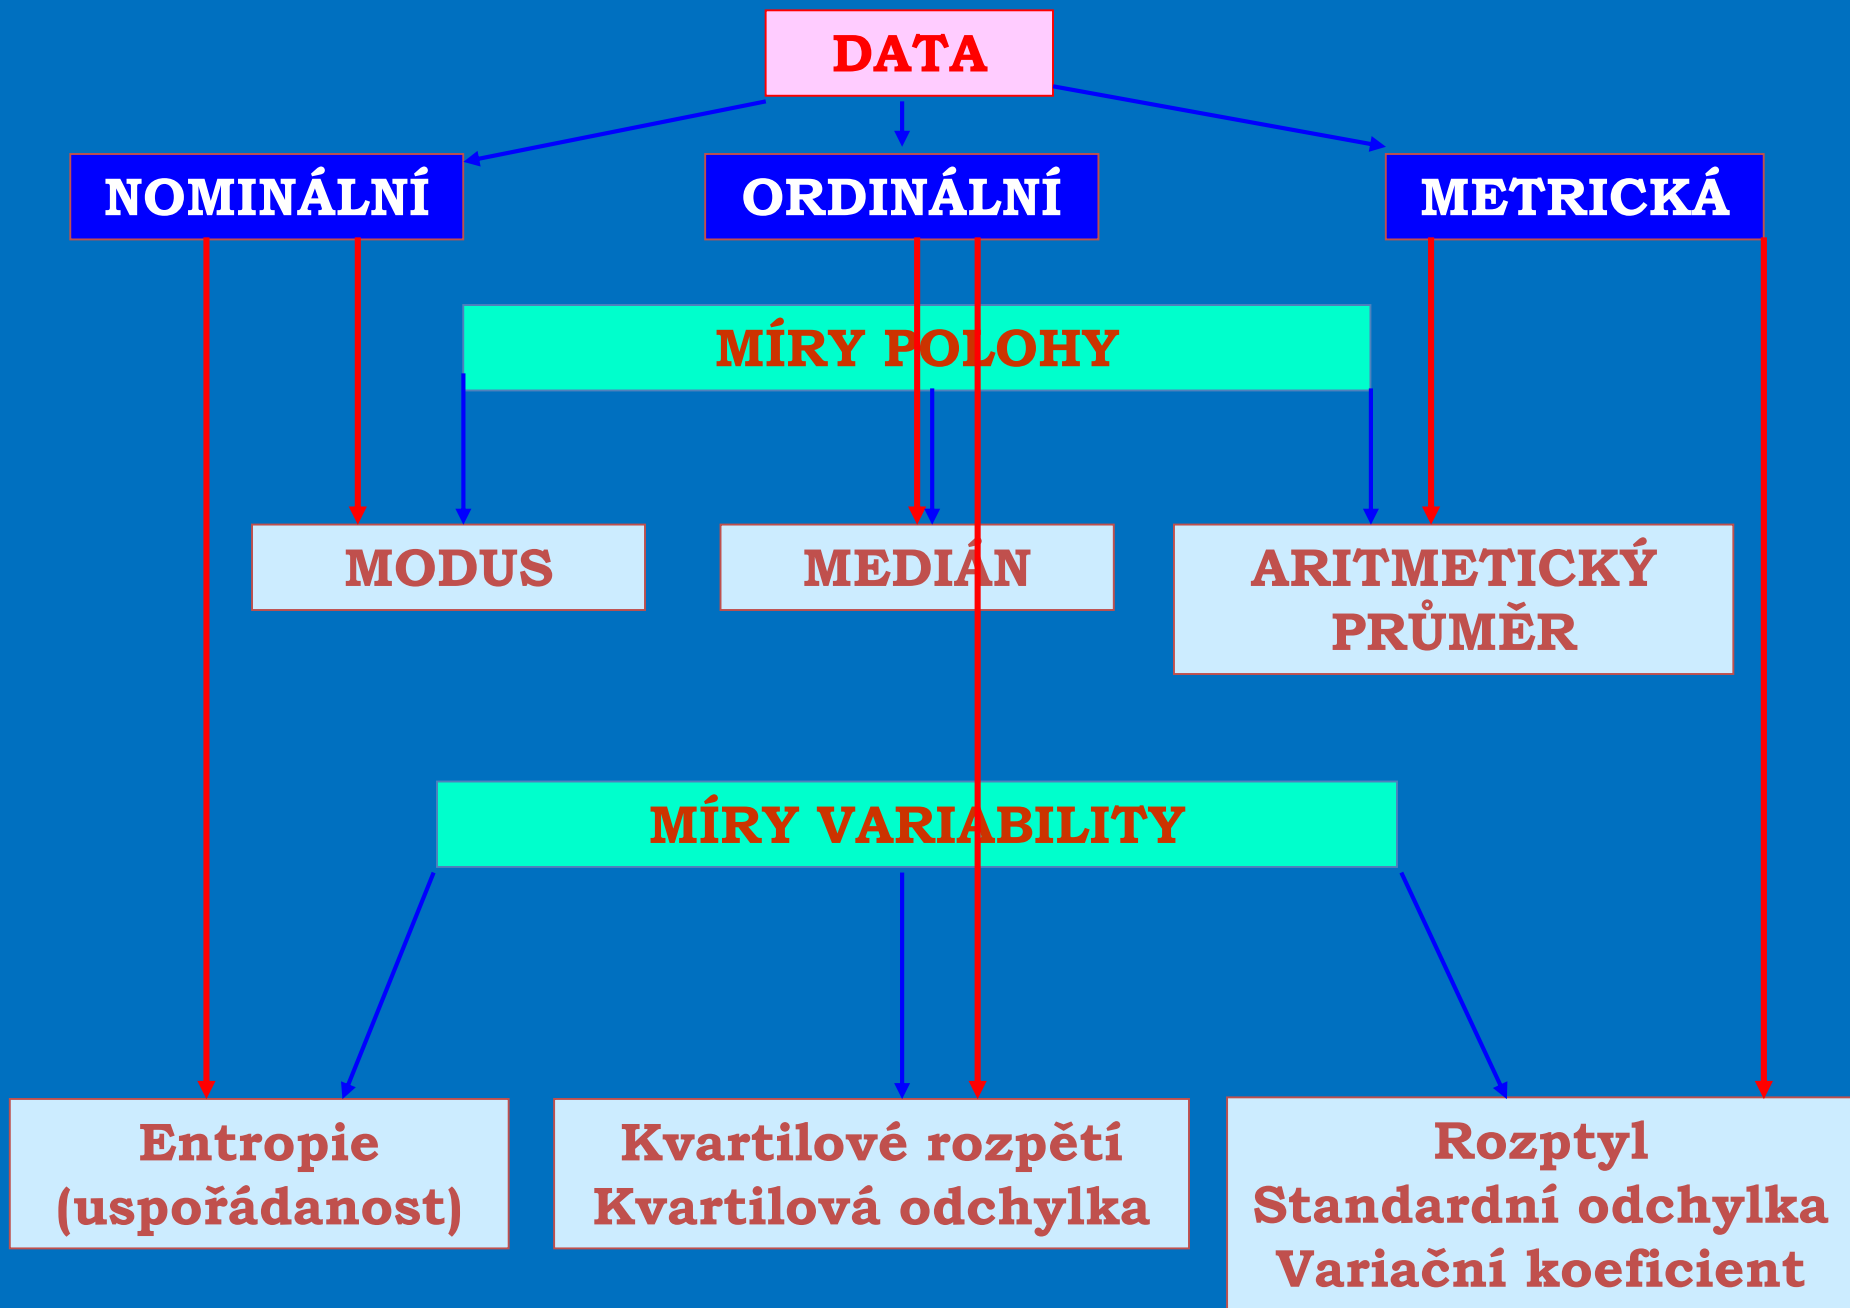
DATA

NOMINÁLNÍ

ORDINÁLNÍ

METRICKÁ

MÍRY POLOHY

MODUS

MEDIÁN

ARITMETICKÝ PRŮMĚR

MÍRY VARIABILITY

Entropie (uspořádanost)

Kvartilové rozpětí
Kvartilová odchylka

Rozptyl
Standardní odchylka
Variační koeficient